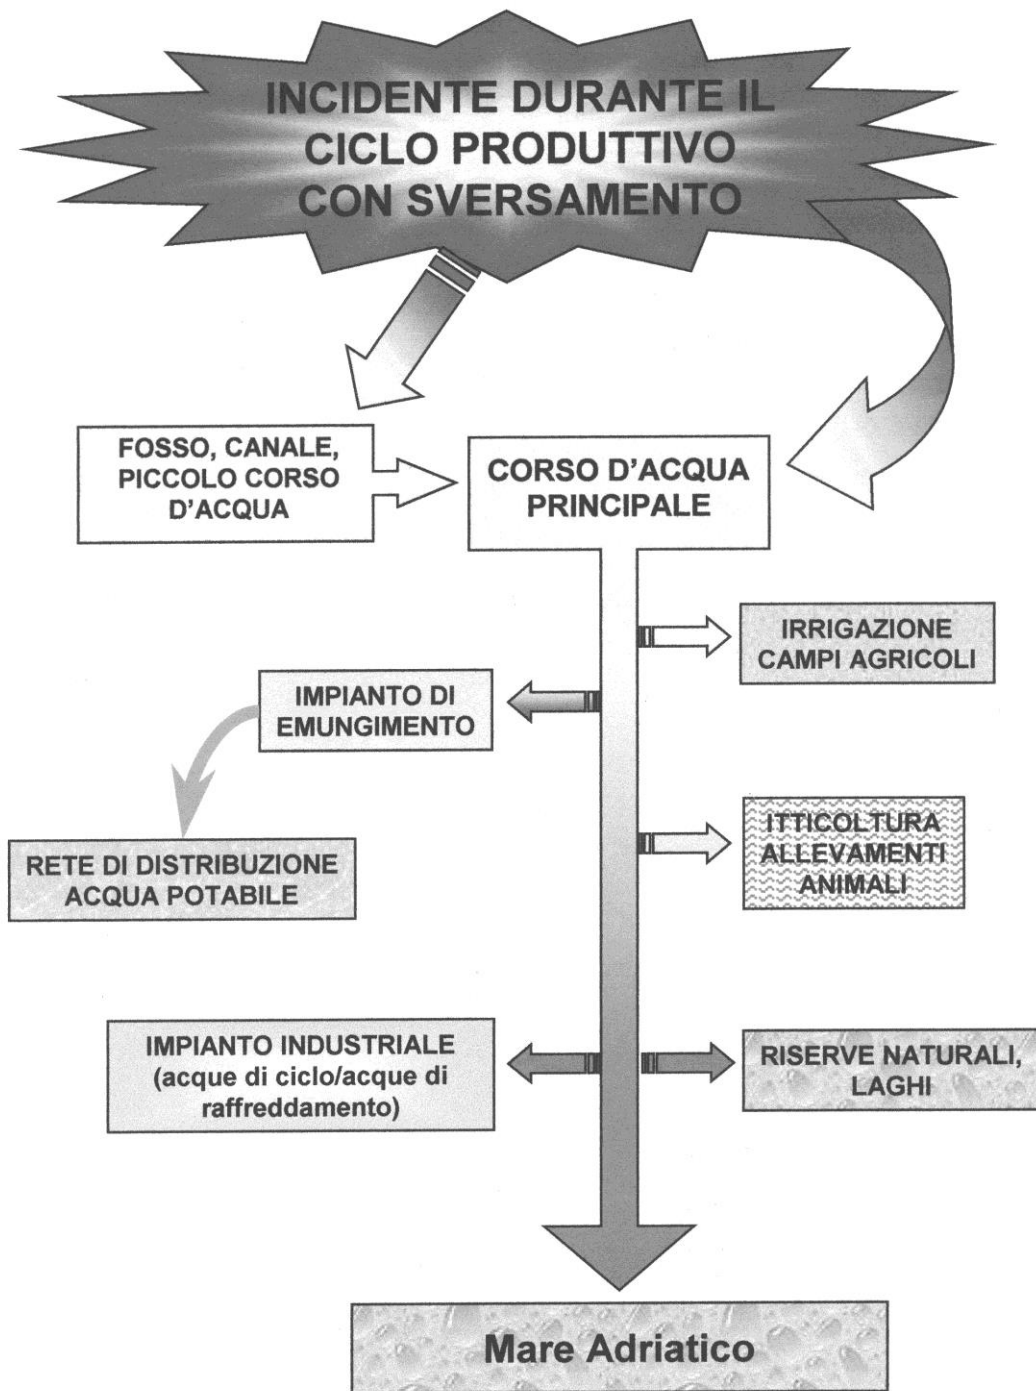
INCIDENTE DURANTE IL CICLO PRODUTTIVO CON SVERSAMENTO

FOSSO, CANALE, PICCOLO CORSO D'ACQUA

CORSO D'ACQUA PRINCIPALE

IRRIGAZIONE CAMPI AGRICOLI

IMPIANTO DI EMUNGIMENTO

RETE DI DISTRIBUZIONE ACQUA POTABILE

ITTICOLTURA ALLEVAMENTI ANIMALI

IMPIANTO INDUSTRIALE (acque di ciclo/acque di raffreddamento)

RISERVE NATURALI, LAGHI

Mare Adriatico